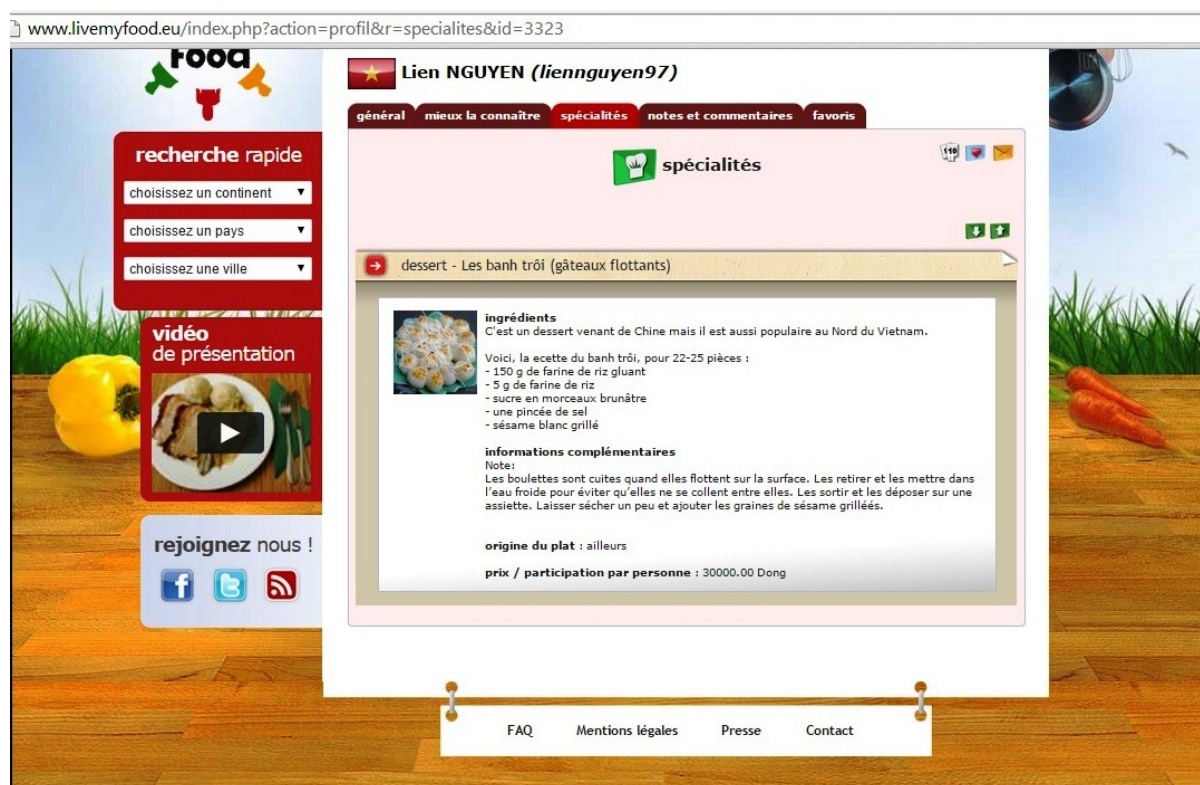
www.livemyfood.eu/index.php?action=profil&r=specialites&id=3323

food

Lien NGUYEN (liennguyen97)

général | mieux la connaître | spécialités | notes et commentaires | favoris

recherche rapide

choisissez un continent

choisissez un pays

choisissez une ville

vidéo de présentation

rejoignez nous !

spécialités

110

dessert - Les banh trôi (gâteaux flottants)

ingrédients
C'est un dessert venant de Chine mais il est aussi populaire au Nord du Vietnam.

Voici, la ecette du banh trôi, pour 22-25 pièces :
- 150 g de farine de riz gluant
- 5 g de farine de riz
- sucre en morceaux brunâtre
- une pincée de sel
- sésame blanc grillé

informations complémentaires
Note:
Les boulettes sont cuites quand elles flottent sur la surface. Les retirer et les mettre dans l'eau froide pour éviter qu'elles ne se collent entre elles. Les sortir et les déposer sur une assiette. Laisser sécher un peu et ajouter les graines de sésame grilléés.

origine du plat : ailleurs

prix / participation par personne : 30000.00 Dong

FAQ | Mentions légales | Presse | Contact